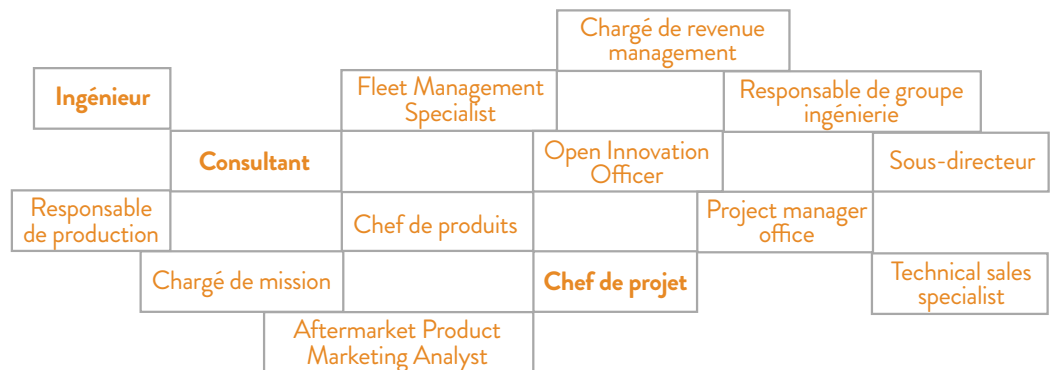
Chargé de revenue management

Ingénieur

Fleet Management Specialist

Responsable de groupe ingénierie

Consultant

Open Innovation Officer

Sous-directeur

Responsable de production

Chef de produits

Project manager office

Chargé de mission

Chef de projet

Technical sales specialist

Aftermarket Product Marketing Analyst